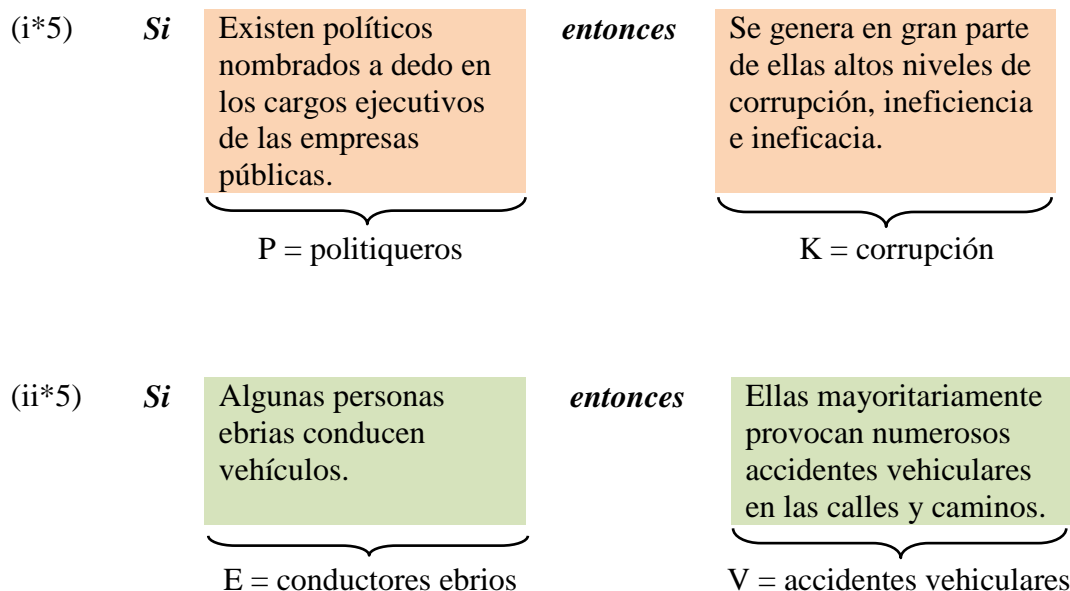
(i*5) *Si* Existen políticos nombrados a dedo en los cargos ejecutivos de las empresas públicas. *entonces* Se genera en gran parte de ellas altos niveles de corrupción, ineficiencia e ineficacia.

P = politiqueros K = corrupción

(ii*5) *Si* Algunas personas ebrias conducen vehículos. *entonces* Ellas mayoritariamente provocan numerosos accidentes vehiculares en las calles y caminos.

E = conductores ebrios V = accidentes vehiculares